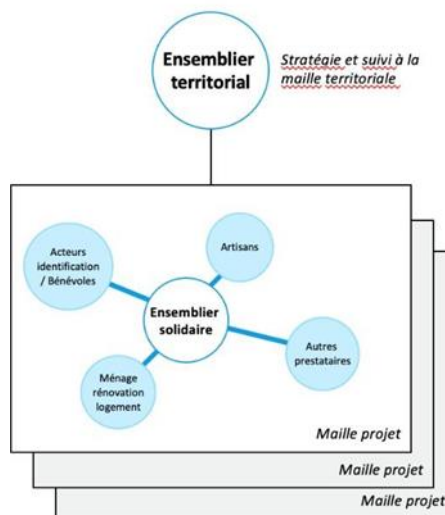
Ensemblier territorial

Stratégie et suivi à la maille territoriale

Acteurs identification / Bénévoles

Artisans

Ensemblier solidaire

Autres prestataires

Ménage rénovation logement

Maille projet

Maille projet

Maille projet